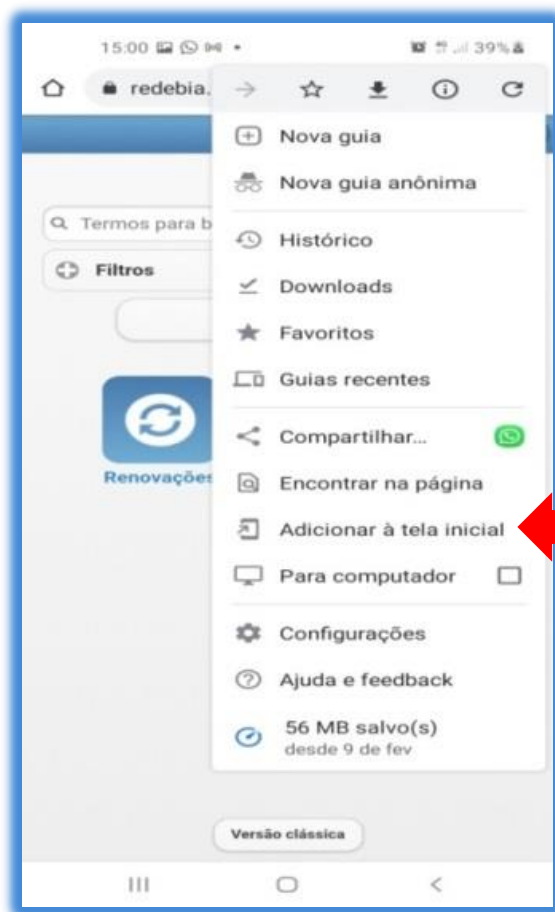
15:00 39%

redebia.

Termos para b

Filtros

Renovações

Nova guia

Nova guia anônima

Histórico

Downloads

Favoritos

Guias recentes

Compartilhar...

Encontrar na página

Adicionar à tela inicial

Para computador

Configurações

Ajuda e feedback

56 MB salvo(s)
desde 9 de fev

Versão clássica